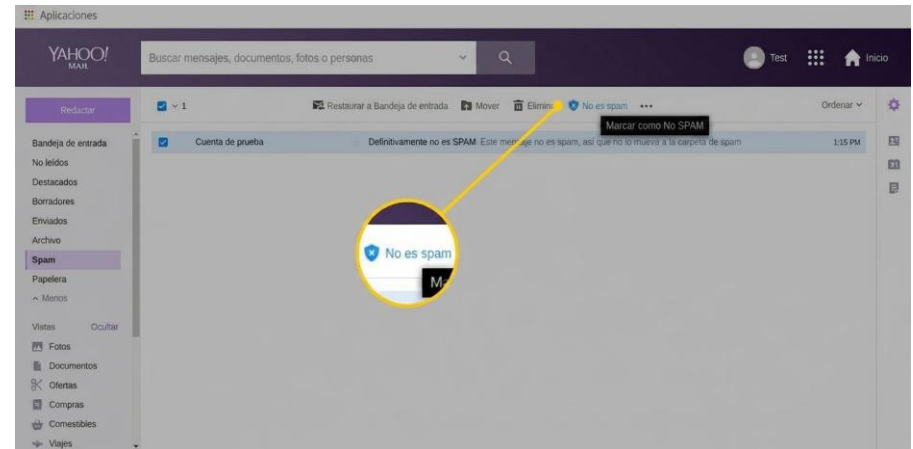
Aplicaciones

YAHOO! MAIL

Buscar mensajes, documentos, fotos o personas

Test

Inicio

Redactar

1

Restaurar a Bandeja de entrada

Mover

Elimin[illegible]

No es spam

•••

Ordenar

Marcar como No SPAM

Bandeja de entrada

No leídos

Destacados

Borradores

Enviados

Archivo

Spam

Papelera

Menos

Cuenta de prueba

Definitivamente no es SPAM Este men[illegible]aje no es spam, así que no lo mueva a la carpeta de spam

1:15 PM

No es spam

M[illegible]

Vistas

Ocultar

Fotos

Documentos

Ofertas

Compras

Comestibles

Viajes